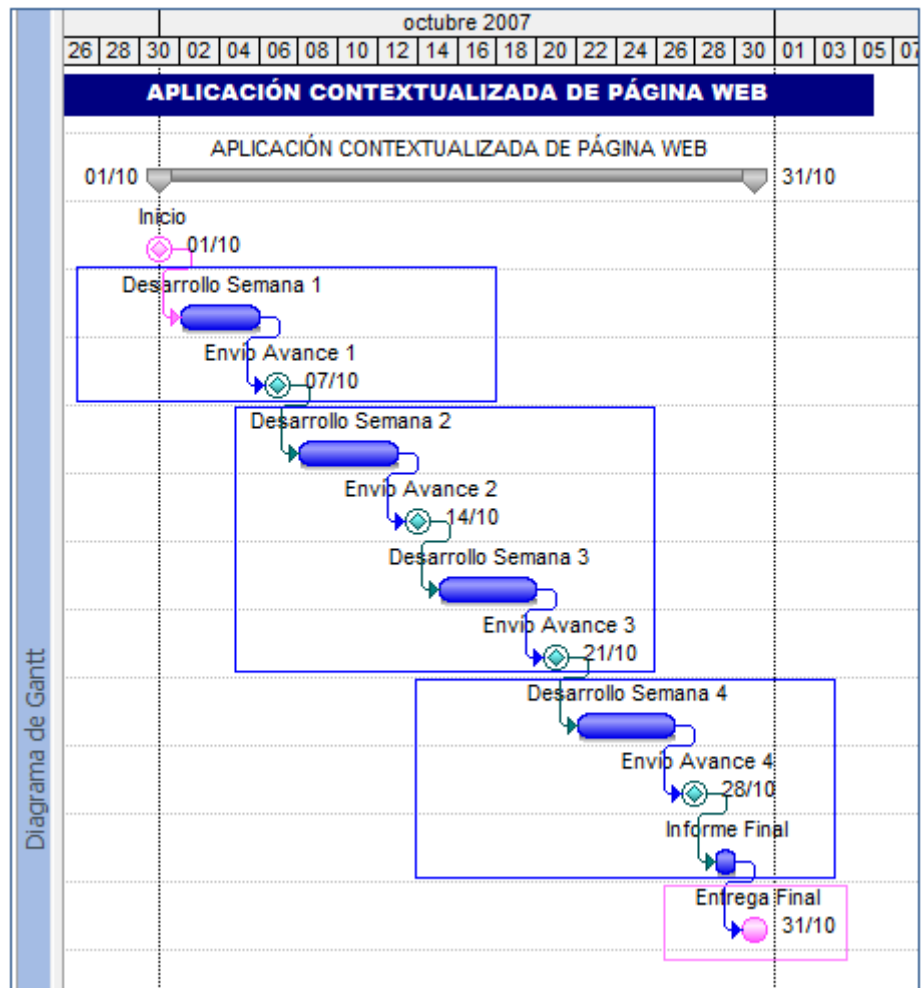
Diagrama de Gantt

octubre 2007

| 26 | 28 | 30 | 02 | 04 | 06 | 08 | 10 | 12 | 14 | 16 | 18 | 20 | 22 | 24 | 26 | 28 | 30 | 01 | 03 | 05 | 07 |
|---|---|---|---|---|---|---|---|---|---|---|---|---|---|---|---|---|---|---|---|---|---|

APLICACIÓN CONTEXTUALIZADA DE PÁGINA WEB

APLICACIÓN CONTEXTUALIZADA DE PÁGINA WEB

01/10

31/10

Inicio

01/10

Desarrollo Semana 1

Envio Avance 1

07/10

Desarrollo Semana 2

Envio Avance 2

14/10

Desarrollo Semana 3

Envio Avance 3

21/10

Desarrollo Semana 4

Envio Avance 4

28/10

Informe Final

Entrega Final

31/10